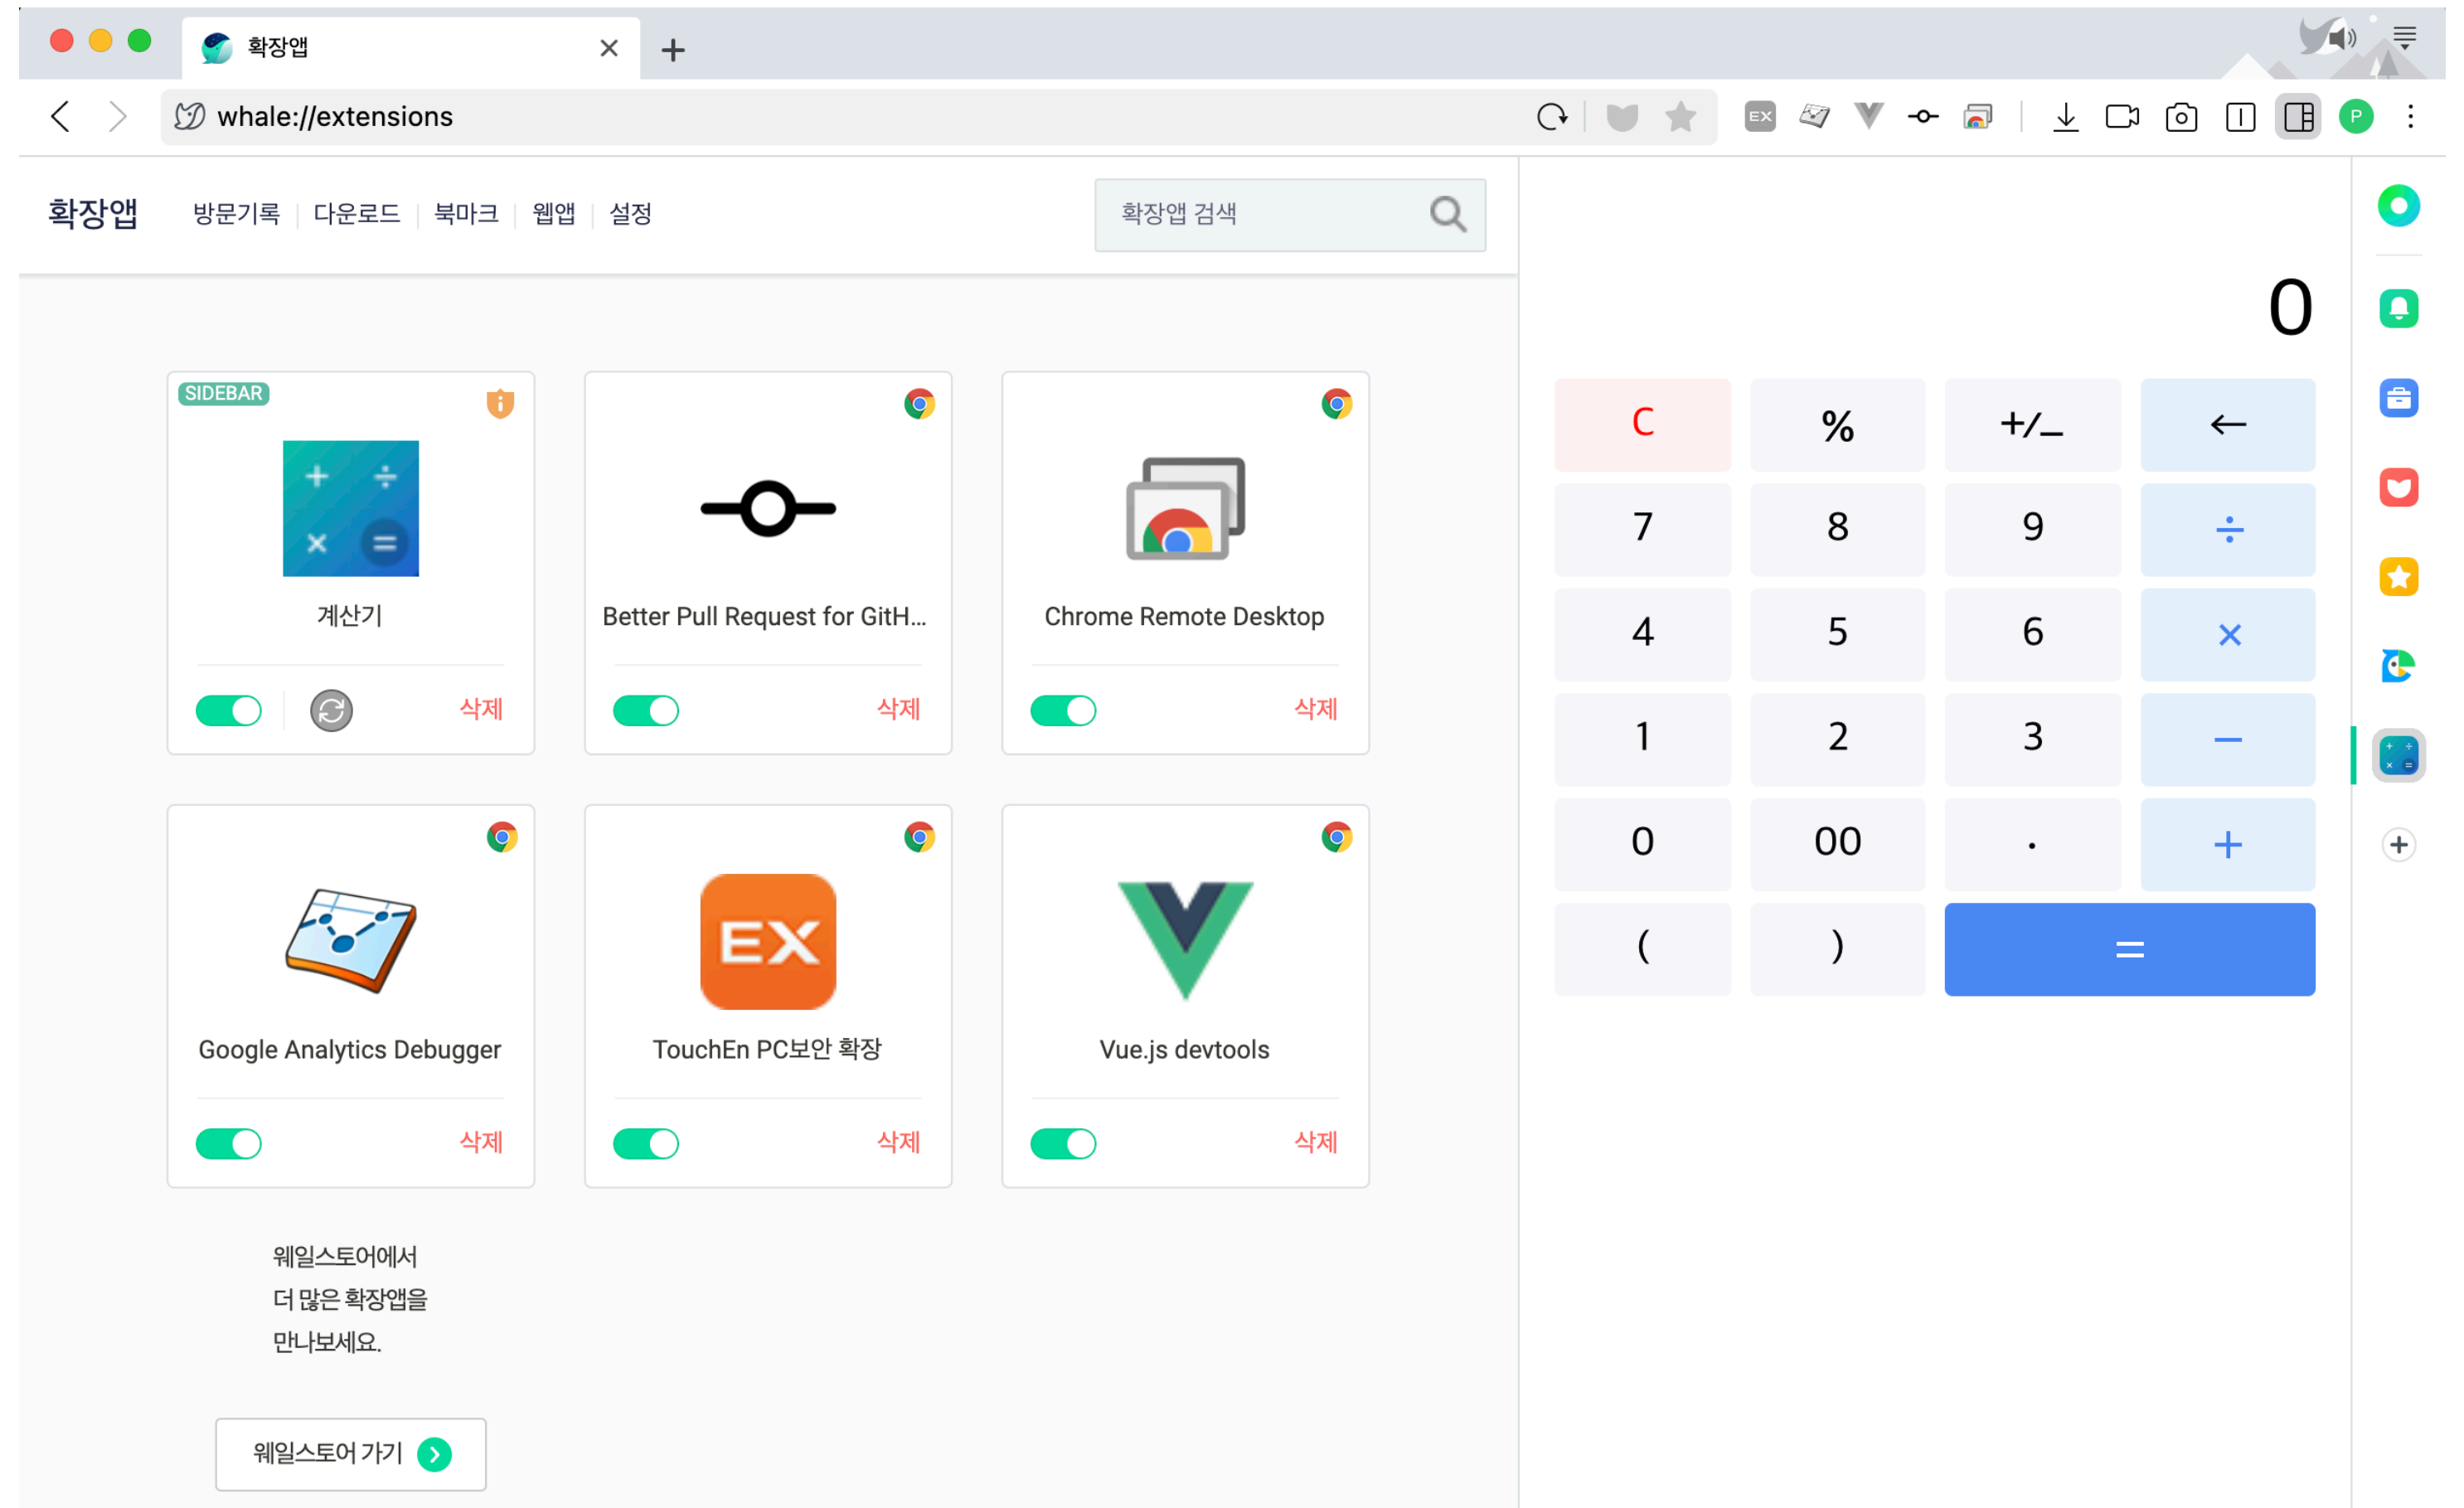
확장앱

whale://extensions

EX

P

확장앱 방문기록 | 다운로드 | 북마크 | 웹앱 | 설정

확장앱 검색

SIDEBAR

계산기

삭제

Better Pull Request for GitH...

삭제

Chrome Remote Desktop

삭제

Google Analytics Debugger

삭제

EX

TouchEn PC보안 확장

삭제

Vue.js devtools

삭제

웨일스토어에서
더 많은 확장앱을
만나보세요.

웨일스토어 가기

0

| C | % | +/_ | ← |
|---|---|---|---|
| 7 | 8 | 9 | ÷ |
| 4 | 5 | 6 | × |
| 1 | 2 | 3 | – |
| 0 | 00 | . | + |
| ( | ) | = | |